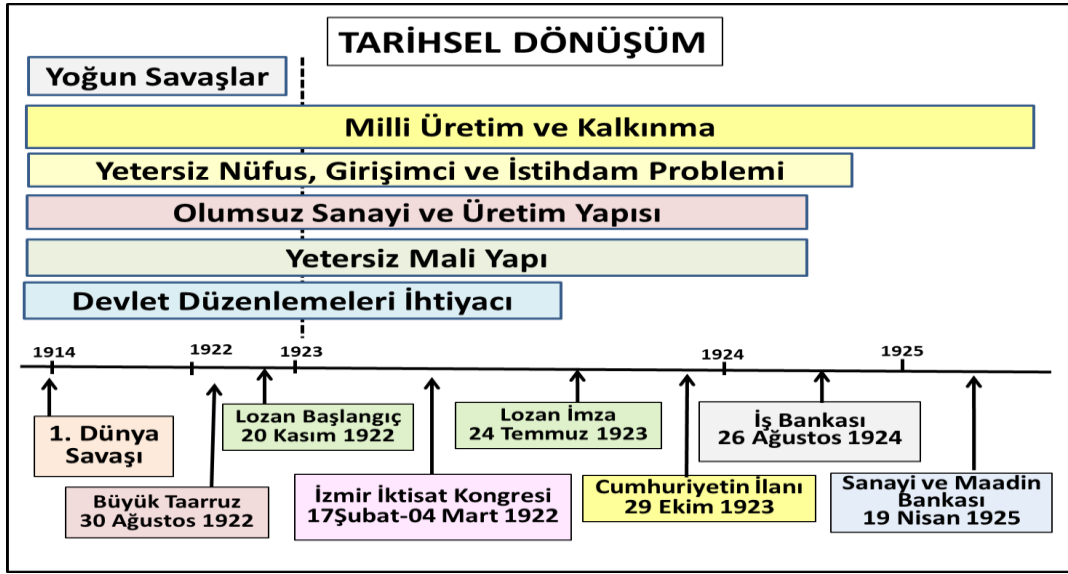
TARİHSEL DÖNÜŞÜM

Yoğun Savaşlar

Milli Üretim ve Kalkınma

Yetersiz Nüfus, Girişimci ve İstihdam Problemi

Olumsuz Sanayi ve Üretim Yapısı

Yetersiz Mali Yapı

Devlet Düzenlemeleri İhtiyacı

1914

1922

1923

1924

1925

1. Dünya Savaşı

Büyük Taarruz 30 Ağustos 1922

Lozan Başlangıç 20 Kasım 1922

İzmir İktisat Kongresi 17Şubat-04 Mart 1922

Lozan İmza 24 Temmuz 1923

Cumhuriyetin İlanı 29 Ekim 1923

İş Bankası 26 Ağustos 1924

Sanayi ve Maadin Bankası 19 Nisan 1925